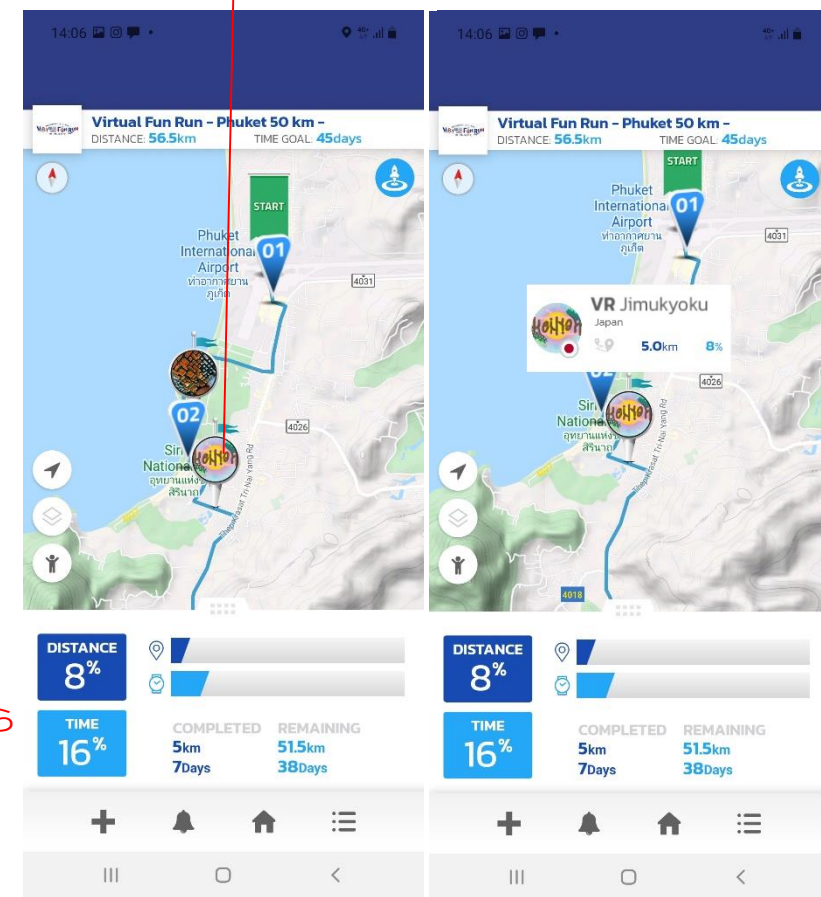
14:06

Virtual Fun Run - Phuket 50 km -
DISTANCE: 56.5km TIME GOAL: 45days

START
01
Phuket International Airport
ท่าอากาศยานภูเก็ต
4031
02
Sirinat National
อุทยานแห่งชาติสิรินาถ
4026
Thepkasattri Rd

DISTANCE
8%
TIME
16%
COMPLETED
5km
7Days
REMAINING
51.5km
38Days

14:06

Virtual Fun Run - Phuket 50 km -
DISTANCE: 56.5km TIME GOAL: 45days

START
Phuket International Airport
ท่าอากาศยานภูเก็ต
01
4031
VR Jimukyoku
Japan
5.0km 8%
4026
Sirinat National
อุทยานแห่งชาติสิรินาถ
4018

DISTANCE
8%
TIME
16%
COMPLETED
5km
7Days
REMAINING
51.5km
38Days